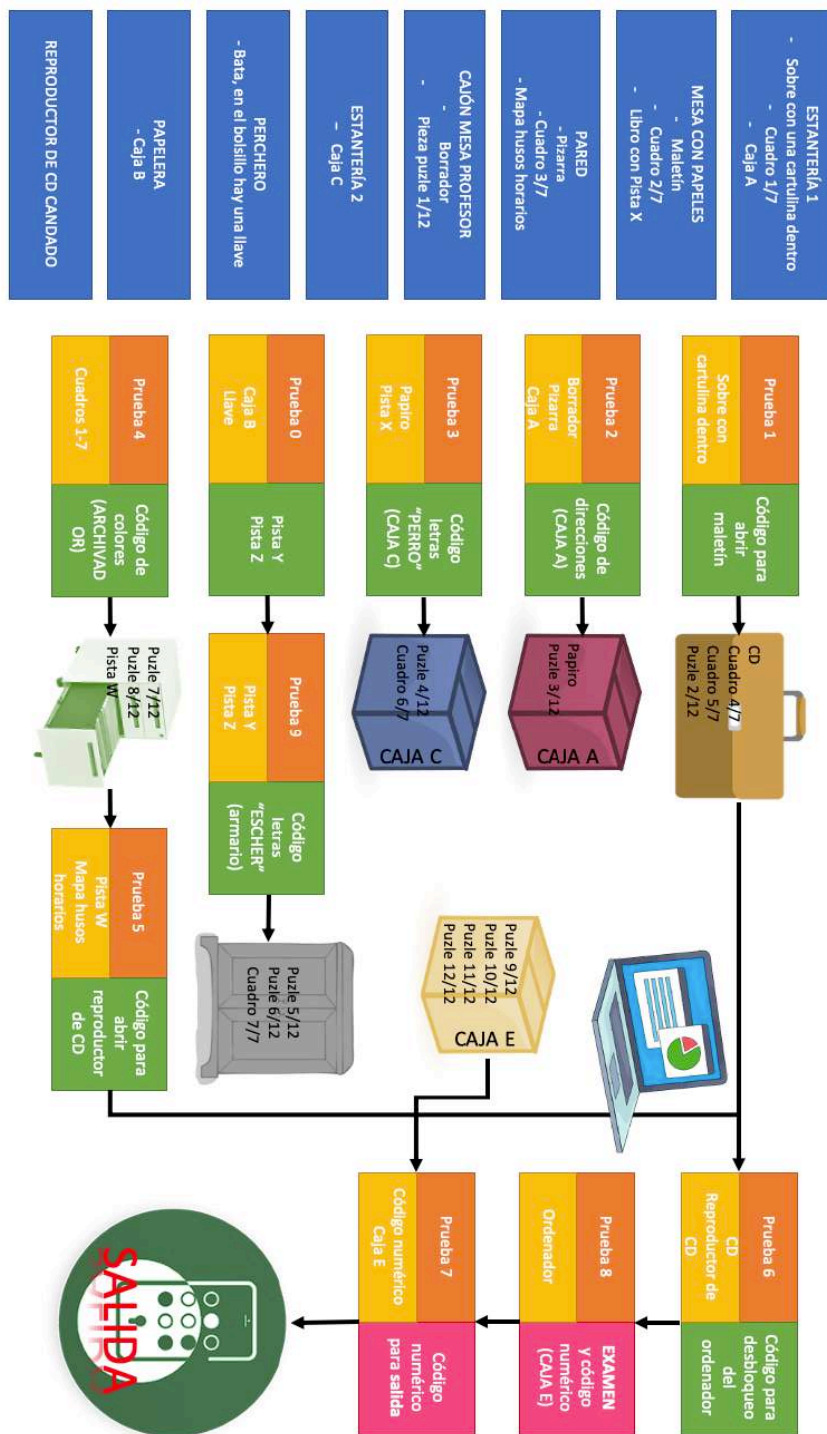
ESTANTERÍA 1
- Sobre con una cartulina dentro
- Cuadro 1/7
- Caja A

MESA CON PAPELES
- Maletín
- Cuadro 2/7
- Libro con Pista X

PARED
- Pizarra
- Cuadro 3/7
- Mapa husos horarios

CAJÓN MESA PROFESOR
- Borrador
- Pieza puzle 1/12

ESTANTERÍA 2
- Caja C

PERCHERO
- Bata, en el bolsillo hay una llave

PAPELERA
- Caja B

REPRODUCTOR DE CD CANDADO

Prueba 1
Sobre con cartulina dentro
Código para abrir maletín

CD
Cuadro 4/7
Cuadro 5/7
Puzle 2/12

Prueba 2
Borrador
Pizarra
Caja A
Código de direcciones (CAJA A)

Papiro
Puzle 3/12
CAJA A

Prueba 3
Papiro
Pista X
Código letras "PERRO" (CAJA C)

Puzle 4/12
Cuadro 6/7
CAJA C

Prueba 0
Caja B
Llave
Pista Y
Pista Z

Prueba 9
Pista Y
Pista Z
Código letras "ESCHER" (armario)

Puzle 5/12
Puzle 6/12
Cuadro 7/7

Puzle 9/12
Puzle 10/12
Puzle 11/12
Puzle 12/12
CAJA E

Prueba 4
Cuadros 1-7
Código de colores (ARCHIVADOR)

Puzle 7/12
Puzle 8/12
Pista W

Prueba 5
Pista W
Mapa husos horarios
Código para abrir reproductor de CD

Prueba 6
CD
Reproductor de CD
Código para desbloqueo del ordenador

Prueba 8
Ordenador
EXAMEN y código numérico (CAJA E)

Prueba 7
Código numérico
Caja E
Código numérico para salida

SALIDA